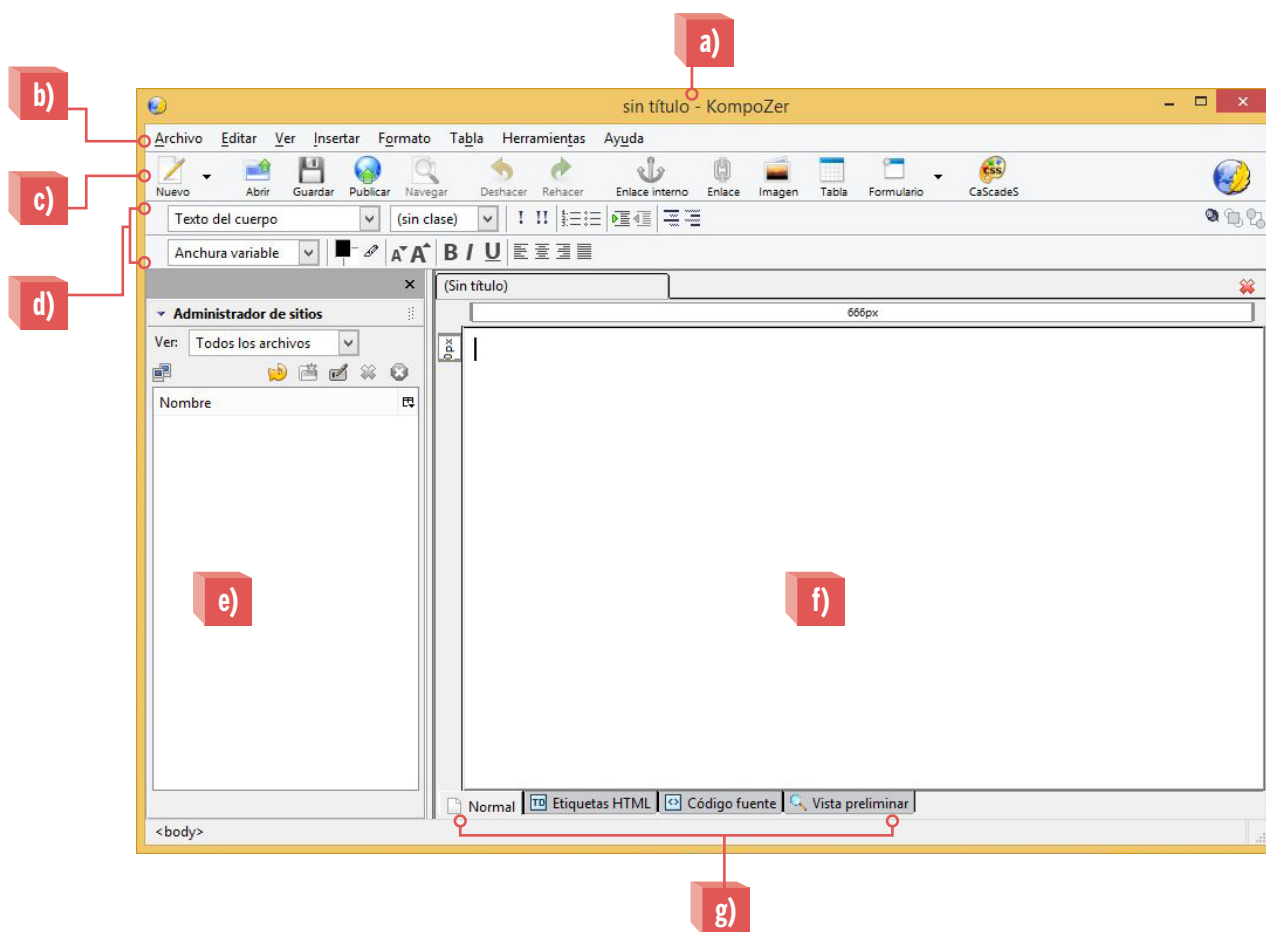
a)

b)

c)

d)

sin título - KompoZer

Archivo Editar Ver Insertar Formato Tabla Herramientas Ayuda

Nuevo Abrir Guardar Publicar Navegar Deshacer Rehacer Enlace interno Enlace Imagen Tabla Formulario CaScadeS

Texto del cuerpo (sin clase)

Anchura variable

Administrador de sitios

Ver: Todos los archivos

Nombre

(Sin título)

666px

0px

e)

f)

Normal Etiquetas HTML Código fuente Vista preliminar

<body>

g)